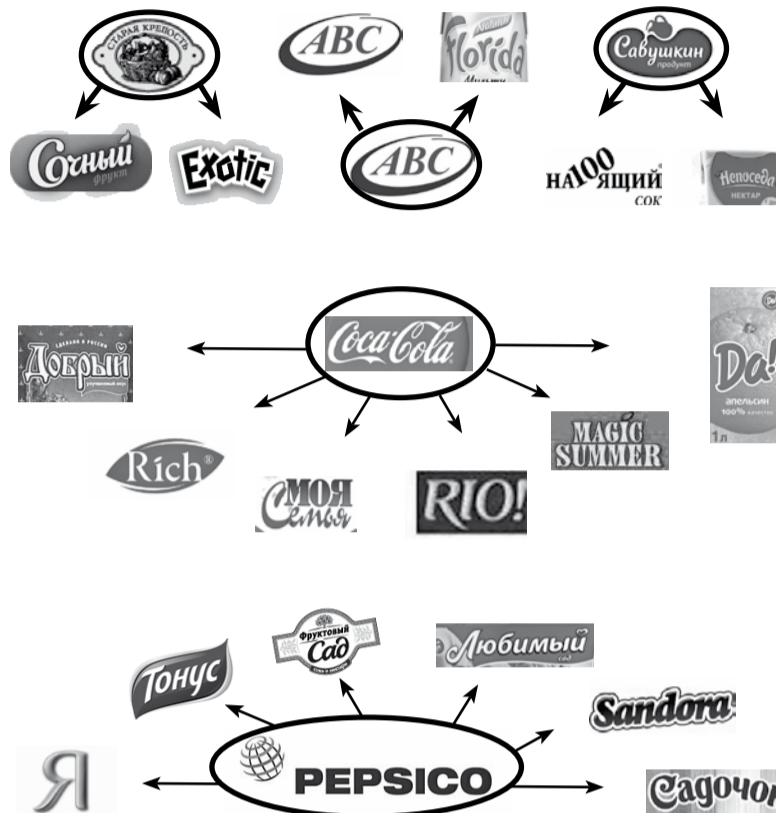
СТАРАЯ КРЕПОСТЬ

ABC

Florida

Савушкин продукт

Сочный фрукт

Exotic

ABC

НА100ЯЩИЙ СОК

Непоседа НЕКТАР

Добрый

Coca-Cola

Da! апельсин 100% 1л

Rich

Моя Семья

RIO!

MAGIC SUMMER

Фруктовый Сад

Любимый сад

Тонус

Sandora

Я

PEPSICO

Садочок